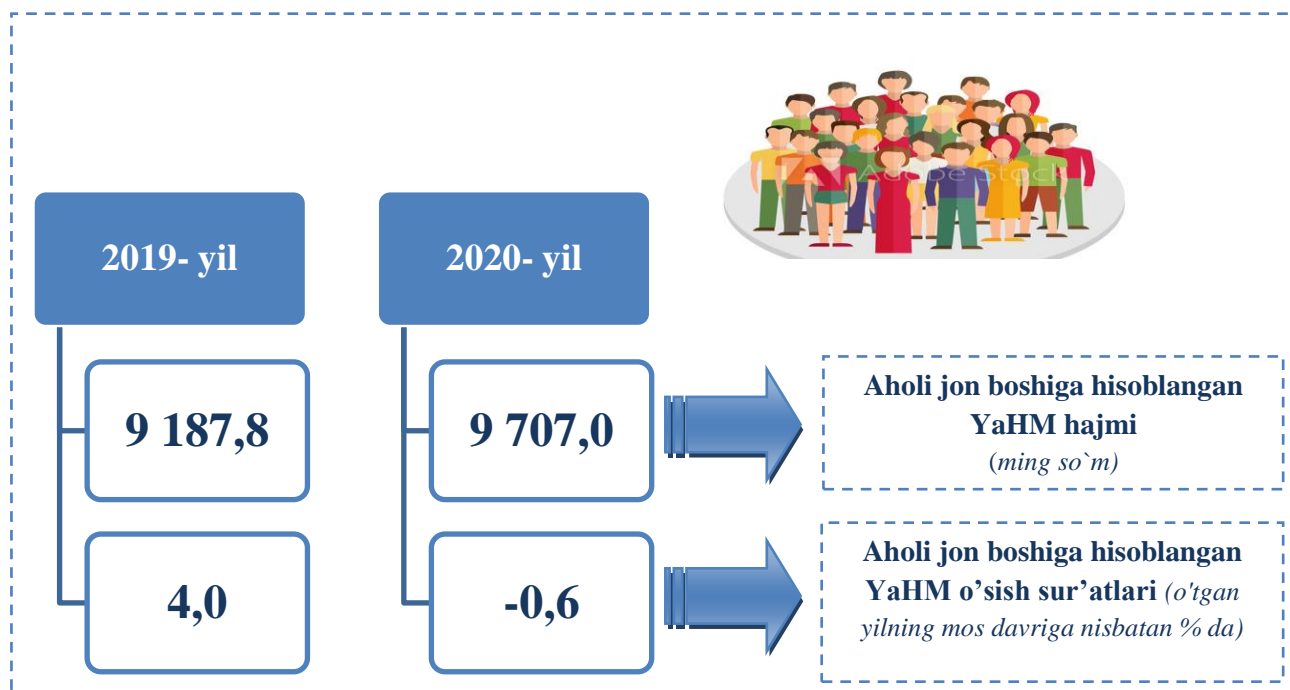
2019- yil

2020- yil

9 187,8

4,0

9 707,0

-0,6

Aholi jon boshiga hisoblangan YaHM hajmi (ming so`m)

Aholi jon boshiga hisoblangan YaHM o’sish sur’atlari (o'tgan yilning mos davriga nisbatan % da)

Adobe Stock